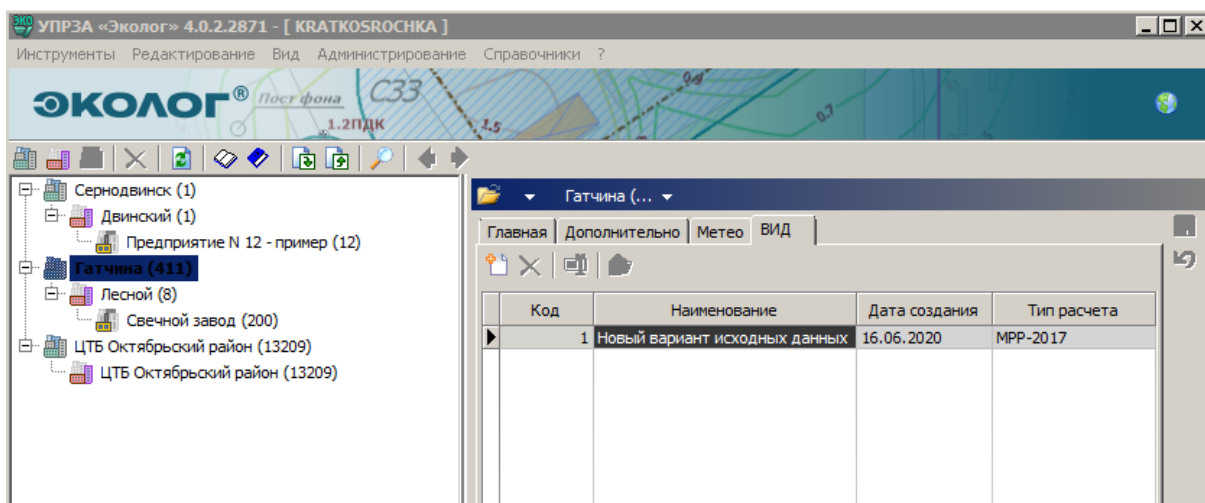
УПРЗА «Эколог» 4.0.2.2871 - [ KRATKOSROCHKA ]

Инструменты Редактирование Вид Администрирование Справочники ?

ЭКОЛОГ® Пост фона СЗЗ 1.2ПДК 1.5 0.7

Сернодвинск (1)
Двинский (1)
Предприятие N 12 - пример (12)
Гатчина (411)
Лесной (8)
Свечной завод (200)
ЦТБ Октябрьский район (13209)
ЦТБ Октябрьский район (13209)

Гатчина (...

Главная | Дополнительно | Метео | ВИД

| Код | Наименование | Дата создания | Тип расчета |
|---|---|---|---|
| 1 | Новый вариант исходных данных | 16.06.2020 | МРР-2017 |